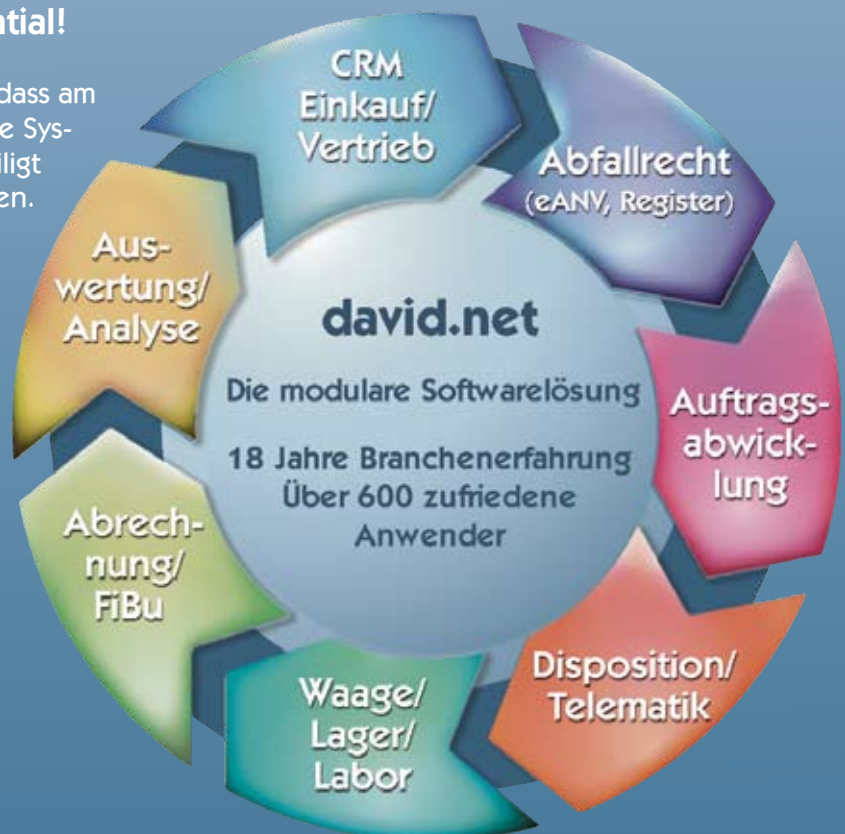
tial!

dass am
e Sys-
iligt
en.

CRM
Einkauf/
Vertrieb

Abfallrecht
(eANV, Register)

Auftrags-
abwick-
lung

Disposition/
Telematik

Waage/
Lager/
Labor

Abrech-
nung/
FiBu

Aus-
wertung/
Analyse

david.net

Die modulare Softwarelösung

18 Jahre Branchenerfahrung
Über 600 zufriedene
Anwender